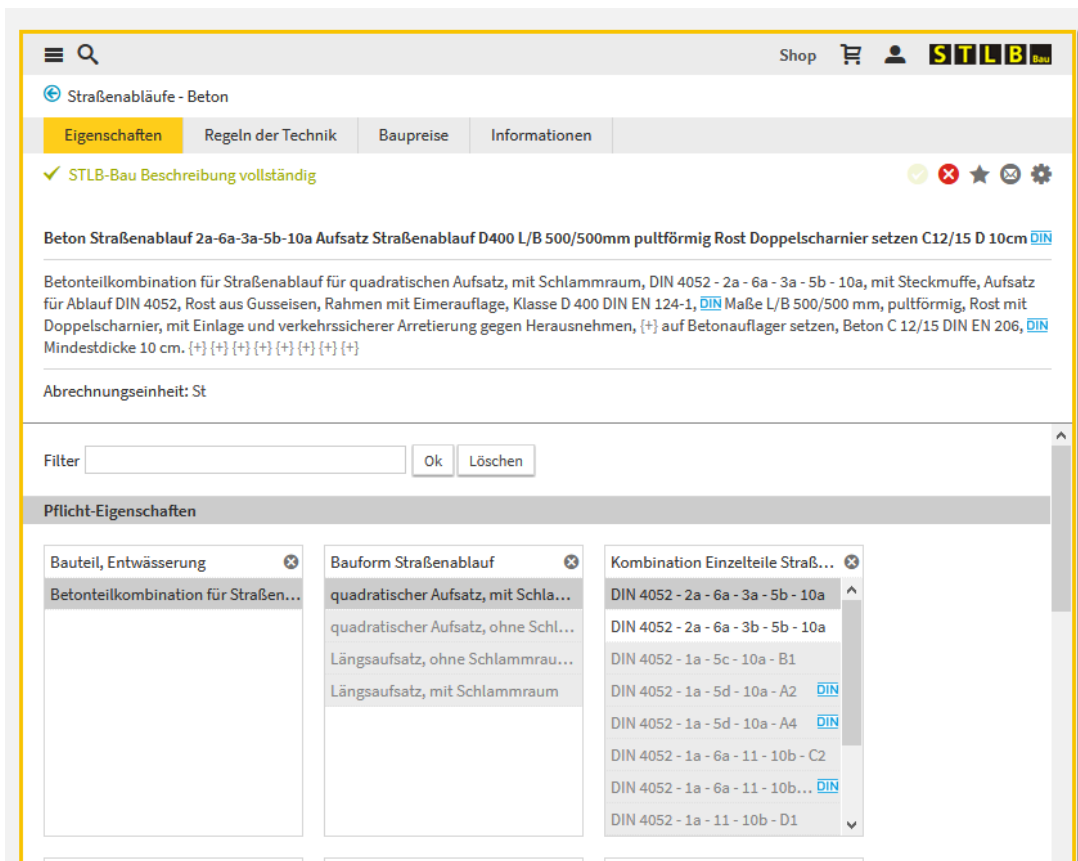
Shop STLB Bau

Straßenabläufe - Beton

Eigenschaften | Regeln der Technik | Baupreise | Informationen

✔ STLB-Bau Beschreibung vollständig

Beton Straßenablauf 2a-6a-3a-5b-10a Aufsatz Straßenablauf D400 L/B 500/500mm pultförmig Rost Doppelscharnier setzen C12/15 D 10cm DIN

Betonteilkombination für Straßenablauf für quadratischen Aufsatz, mit Schlammraum, DIN 4052 - 2a - 6a - 3a - 5b - 10a, mit Steckmuffe, Aufsatz für Ablauf DIN 4052, Rost aus Gusseisen, Rahmen mit Eimerauflage, Klasse D 400 DIN EN 124-1, DIN Maße L/B 500/500 mm, pultförmig, Rost mit Doppelscharnier, mit Einlage und verkehrssicherer Arretierung gegen Herausnehmen, {+} auf Betonauflager setzen, Beton C 12/15 DIN EN 206, DIN Mindestdicke 10 cm. {+} {+} {+} {+} {+} {+} {+} {+}

Abrechnungseinheit: St

Filter Ok Löschen

Pflicht-Eigenschaften

Bauteil, Entwässerung
Betonteilkombination für Straßen...

Bauform Straßenablauf
quadratischer Aufsatz, mit Schla...
quadratischer Aufsatz, ohne Schl...
Längsaufsatz, ohne Schlammrau...
Längsaufsatz, mit Schlammraum

Kombination Einzelteile Straß...
DIN 4052 - 2a - 6a - 3a - 5b - 10a
DIN 4052 - 2a - 6a - 3b - 5b - 10a
DIN 4052 - 1a - 5c - 10a - B1
DIN 4052 - 1a - 5d - 10a - A2 DIN
DIN 4052 - 1a - 5d - 10a - A4 DIN
DIN 4052 - 1a - 6a - 11 - 10b - C2
DIN 4052 - 1a - 6a - 11 - 10b... DIN
DIN 4052 - 1a - 11 - 10b - D1